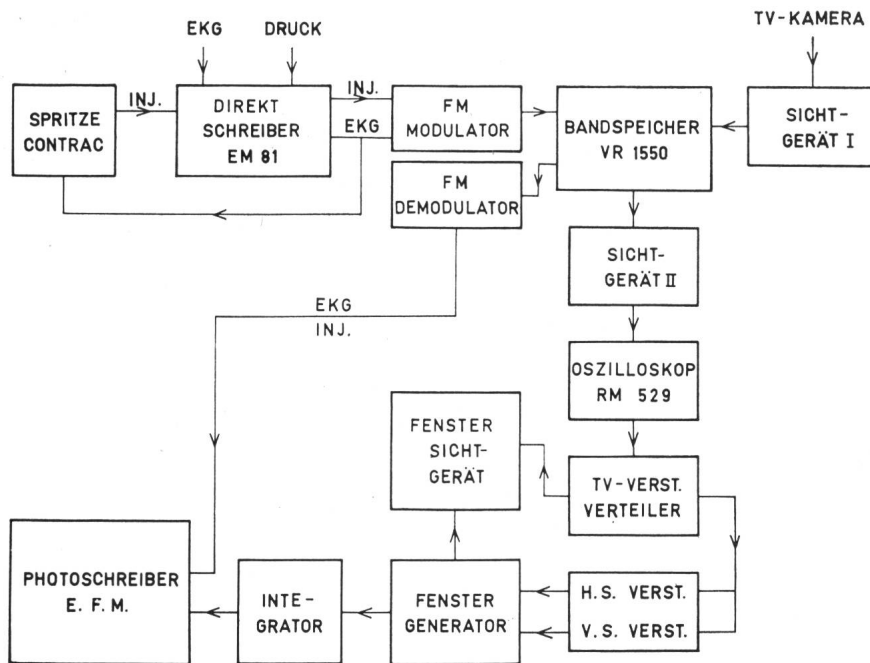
EKG
DRUCK
TV-KAMERA

SPRITZE CONTRAC

INJ.

DIREKT SCHREIBER EM 81

INJ.
EKG

FM MODULATOR

BANDSPEICHER VR 1550

SICHT-GERÄT I

FM DEMODULATOR

SICHT-GERÄT II

EKG
INJ.

OSZILLOSKOP RM 529

FENSTER SICHT-GERÄT

TV-VERST. VERTEILER

PHOTOSCHREIBER E. F. M.

INTE-GRATOR

FENSTER GENERATOR

H. S. VERST.
V. S. VERST.